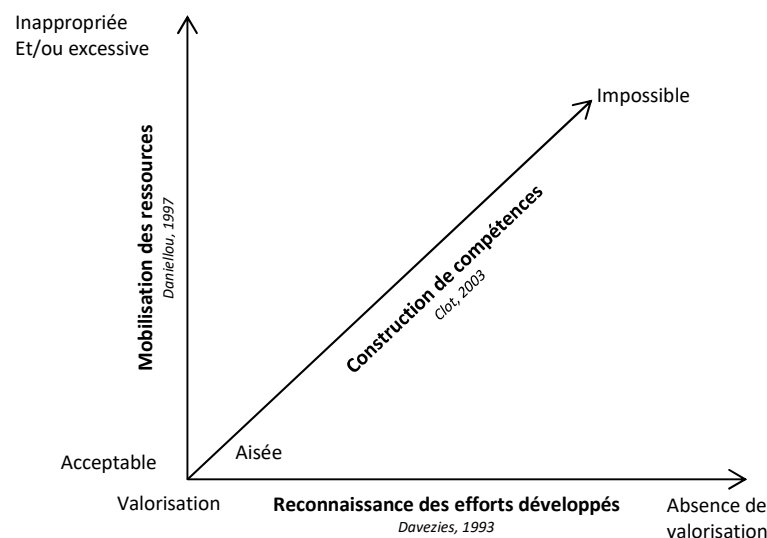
Inappropriée
Et/ou excessive

Mobilisation des ressources
Daniellou, 1997

Impossible

Construction de compétences
Clot, 2003

Aisée

Acceptable

Valorisation

Reconnaissance des efforts développés
Davezies, 1993

Absence de valorisation